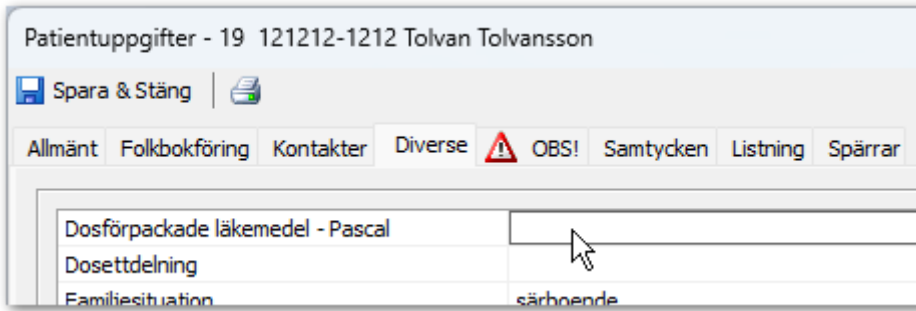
Patientuppgifter - 19 121212-1212 Tolvan Tolvansson

Spara & Stäng

Allmänt | Folkbokföring | Kontakter | Diverse | OBS! | Samtycken | Listning | Spärrar

| | |
|---|---|
| Dosförpackade läkemedel - Pascal | |
| Dosettdelning | |
| Familjesituation | särboende |